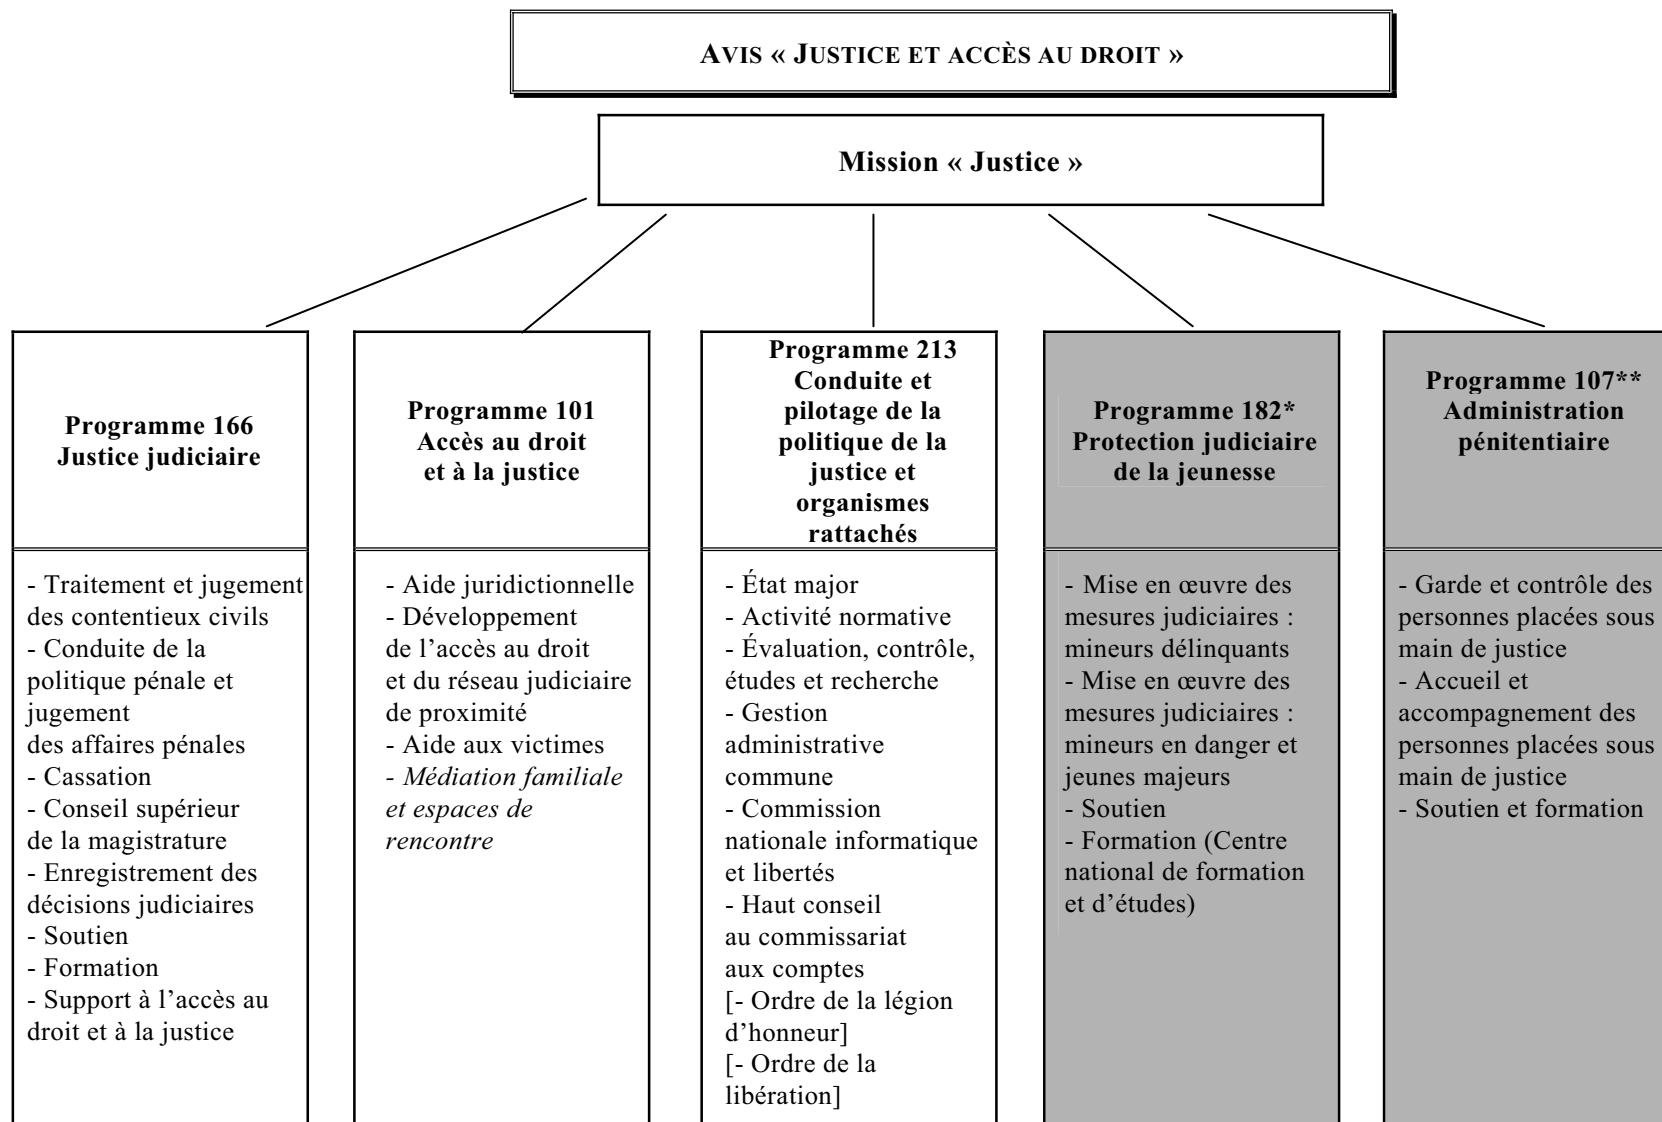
AVIS « JUSTICE ET ACCÈS AU DROIT »

Mission « Justice »

Programme 166
Justice judiciaire

- Traitement et jugement des contentieux civils
- Conduite de la politique pénale et jugement des affaires pénales
- Cassation
- Conseil supérieur de la magistrature
- Enregistrement des décisions judiciaires
- Soutien
- Formation
- Support à l'accès au droit et à la justice

Programme 101
Accès au droit et à la justice

- Aide juridictionnelle
- Développement de l'accès au droit et du réseau judiciaire de proximité
- Aide aux victimes
- *Médiation familiale et espaces de rencontre*

Programme 213
Conduite et pilotage de la politique de la justice et organismes rattachés

- État major
- Activité normative
- Évaluation, contrôle, études et recherche
- Gestion administrative commune
- Commission nationale informatique et libertés
- Haut conseil au commissariat aux comptes
[- Ordre de la légion d'honneur]
[- Ordre de la libération]

Programme 182*
Protection judiciaire de la jeunesse

- Mise en œuvre des mesures judiciaires : mineurs délinquants
- Mise en œuvre des mesures judiciaires : mineurs en danger et jeunes majeurs
- Soutien
- Formation (Centre national de formation et d'études)

Programme 107**
Administration pénitentiaire

- Garde et contrôle des personnes placées sous main de justice
- Accueil et accompagnement des personnes placées sous main de justice
- Soutien et formation